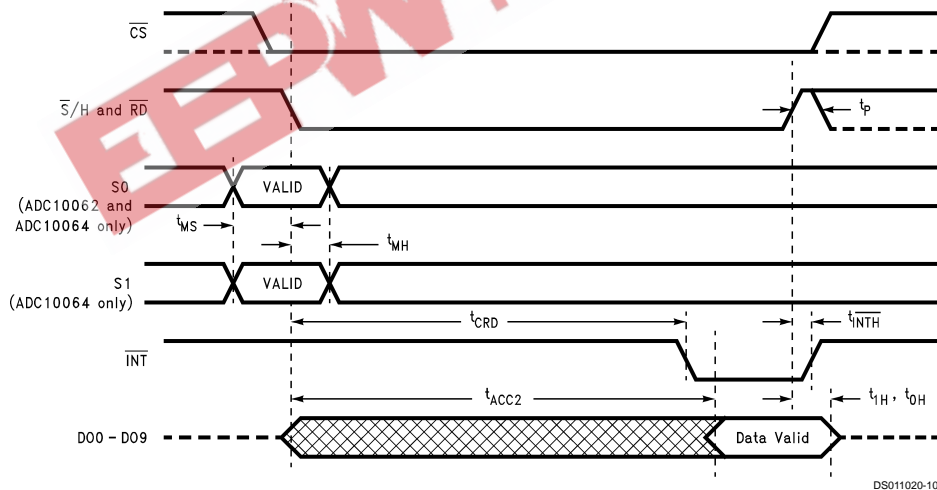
$\overline{CS}$

$\overline{S}$/H and $\overline{RD}$

$t_P$

S0 (ADC10062 and ADC10064 only)

VALID

$t_{MS}$

$t_{MH}$

S1 (ADC10064 only)

VALID

$t_{CRD}$

$t_{\overline{INTH}}$

$\overline{INT}$

$t_{ACC2}$

$t_{1H}$, $t_{0H}$

DO0 – DO9

Data Valid

DS011020-10

EEPW